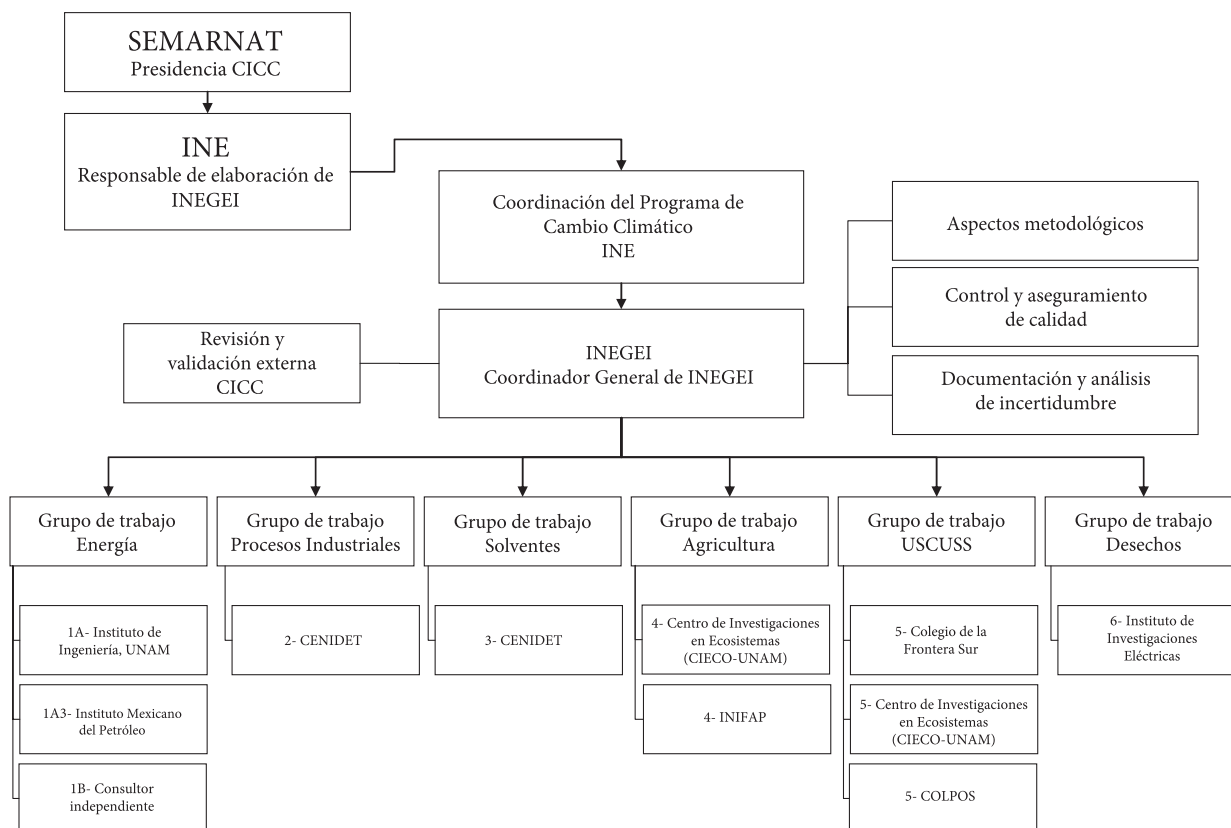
SEMARNAT
Presidencia CICC

INE
Responsable de elaboración de INEGEI

Coordinación del Programa de Cambio Climático
INE

Aspectos metodológicos

Control y aseguramiento de calidad

Documentación y análisis de incertidumbre

Revisión y validación externa
CICC

INEGEI
Coordinador General de INEGEI

Grupo de trabajo
Energía

1A- Instituto de Ingeniería, UNAM

1A3- Instituto Mexicano del Petróleo

1B- Consultor independiente

Grupo de trabajo
Procesos Industriales

2- CENIDET

Grupo de trabajo
Solventes

3- CENIDET

Grupo de trabajo
Agricultura

4- Centro de Investigaciones en Ecosistemas (CIECO-UNAM)

4- INIFAP

Grupo de trabajo
USCUSS

5- Colegio de la Frontera Sur

5- Centro de Investigaciones en Ecosistemas (CIECO-UNAM)

5- COLPOS

Grupo de trabajo
Desechos

6- Instituto de Investigaciones Eléctricas